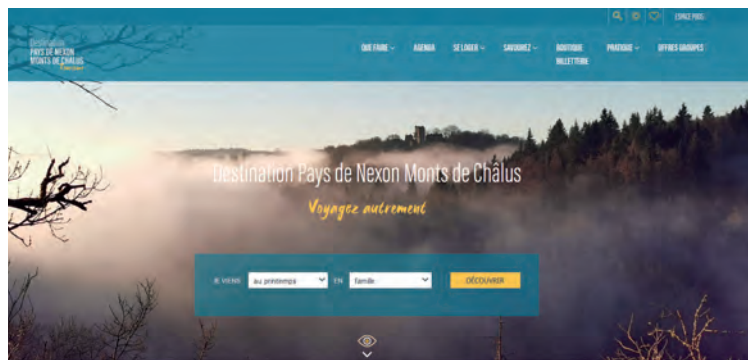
ESPACE PROS

Destination
PAYS DE NEXON
MONTS DE CHÂLUS
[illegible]

QUE FAIRE
AGENDA
SE LOGER
SAVOUREZ
BOUTIQUE BILLETTERIE
PRATIQUE
OFFRES GROUPES

Destination Pays de Nexon Monts de Châlus

Voyagez autrement

JE VIENS au printemps EN famille DÉCOUVRIR